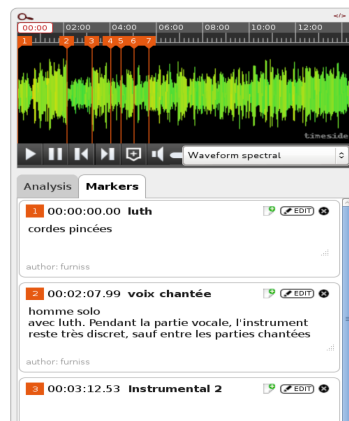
00:00 02:00 04:00 06:00 08:00 10:00 12:00

1 2 3 4 5 6 7

timeside

Waveform spectral

Analysis Markers

1 00:00:00.00 luth
EDIT
cordes pincées

author: furniss

2 00:02:07.99 voix chantée
EDIT
homme solo
avec luth. Pendant la partie vocale, l'instrument reste très discret, sauf entre les parties chantées

author: furniss

3 00:03:12.53 Instrumental 2
EDIT